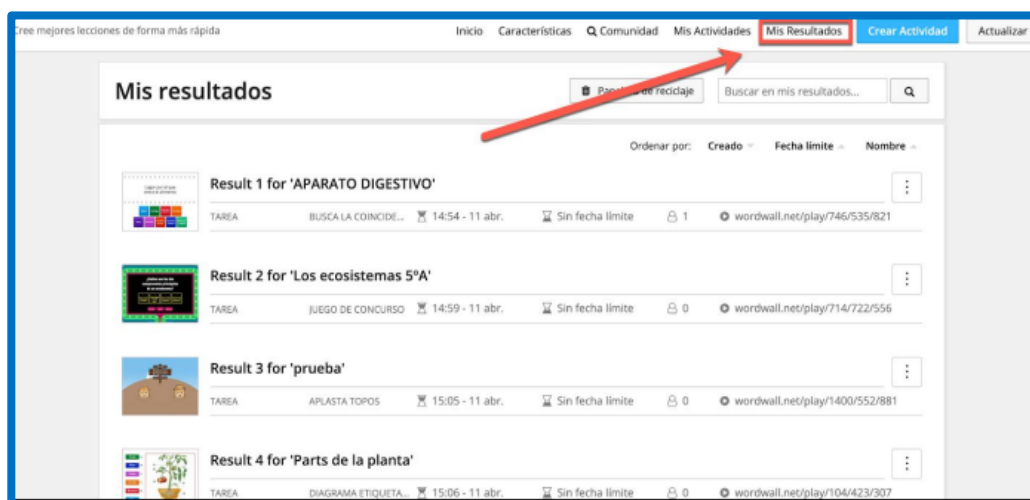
Cree mejores lecciones de forma más rápida

Inicio Características Comunidad Mis Actividades Mis Resultados Crear Actividad Actualizar

Mis resultados

Pap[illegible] de reciclaje

Buscar en mis resultados...

Ordenar por: Creado Fecha límite Nombre

Result 1 for 'APARATO DIGESTIVO'

TAREA BUSCA LA COINCIDE... 14:54 - 11 abr. Sin fecha límite 1 wordwall.net/play/746/535/821

Result 2 for 'Los ecosistemas 5ºA'

TAREA JUEGO DE CONCURSO 14:59 - 11 abr. Sin fecha límite 0 wordwall.net/play/714/722/556

Result 3 for 'prueba'

TAREA APLASTA TOPOS 15:05 - 11 abr. Sin fecha límite 0 wordwall.net/play/1400/552/881

Result 4 for 'Parts de la planta'

TAREA DIAGRAMA ETIQUETA... 15:06 - 11 abr. Sin fecha límite 0 wordwall.net/play/104/423/307